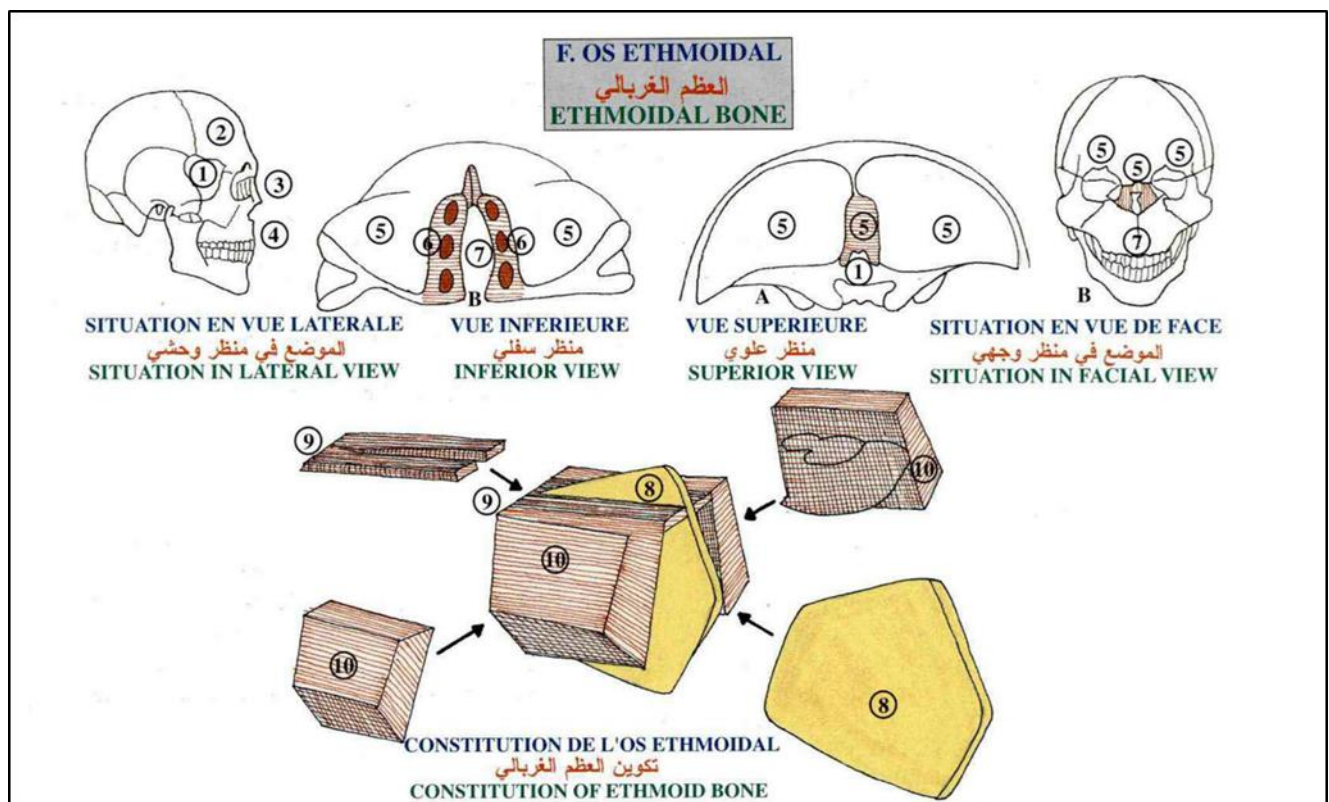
F. OS ETHMOIDAL
العظم الغربالي
ETHMOIDAL BONE

2
1
3
4

SITUATION EN VUE LATERALE
الموضع في منظر وحشي
SITUATION IN LATERAL VIEW

5
6
7
6
5
B

VUE INFERIEURE
منظر سفلي
INFERIOR VIEW

5
5
5
1
A

VUE SUPERIEURE
منظر علوي
SUPERIOR VIEW

5
5
5
7
B

SITUATION EN VUE DE FACE
الموضع في منظر وجهي
SITUATION IN FACIAL VIEW

9
9
8
10
10
10
8

CONSTITUTION DE L'OS ETHMOIDAL
تكوين العظم الغربالي
CONSTITUTION OF ETHMOID BONE